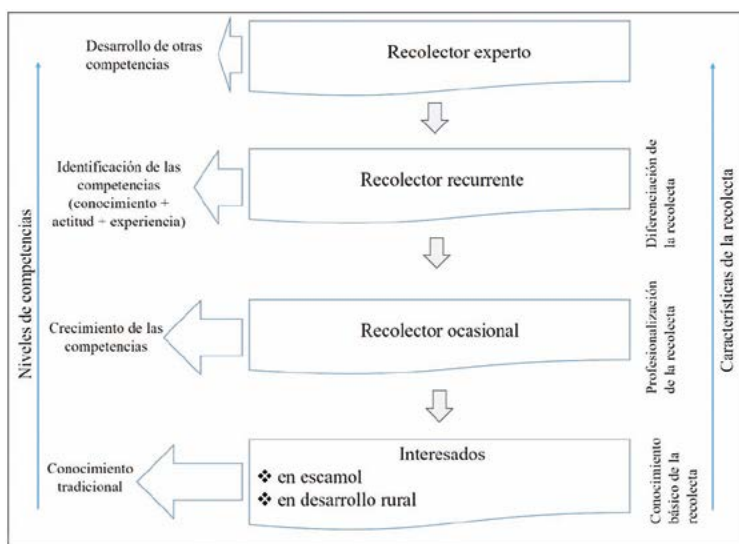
Niveles de competencias

Desarrollo de otras competencias

Recolector experto

Identificación de las competencias (conocimiento + aetitud + experiencia)

Recolector recurrente

Diferenciación de la recolecta

Crecimiento de las competencias

Recolector ocasional

Profesionalización de la recolecta

Conocimiento tradicional

Interesados
❖ en escamol
❖ en desarrollo rural

Conocimiento básico de la recolecta

Características de la recolecta